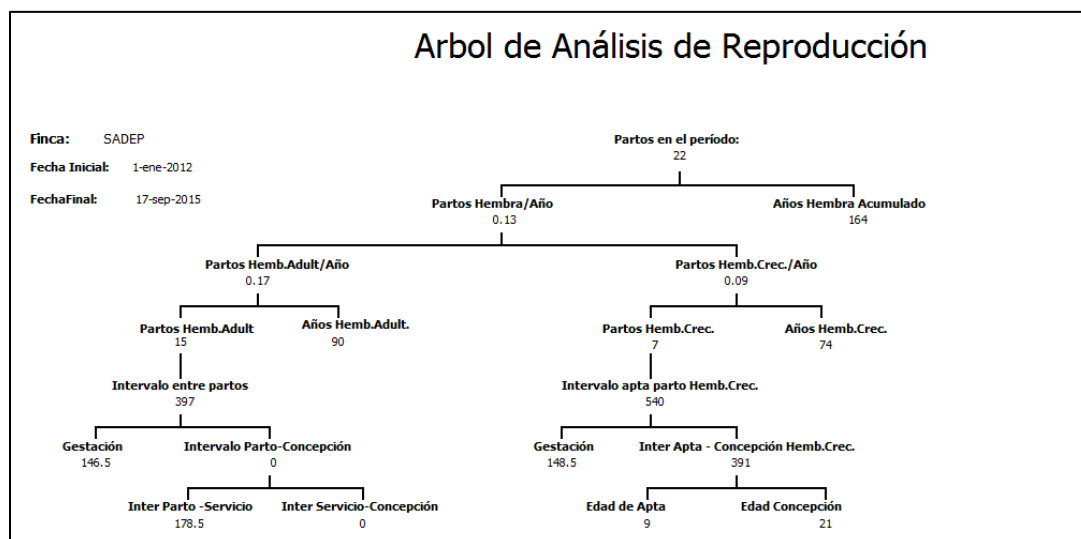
Arbol de Análisis de Reproducción

Finca: SADEP

Fecha Inicial: 1-ene-2012

FechaFinal: 17-sep-2015

Partos en el período:
22

Partos Hembra/Año
0.13

Años Hembra Acumulado
164

Partos Hemb.Adult/Año
0.17

Partos Hemb.Crec./Año
0.09

Partos Hemb.Adult
15

Años Hemb.Adult.
90

Partos Hemb.Crec.
7

Años Hemb.Crec.
74

Intervalo entre partos
397

Intervalo apta parto Hemb.Crec.
540

Gestación
146.5

Intervalo Parto-Concepción
0

Gestación
148.5

Inter Apta - Concepción Hemb.Crec.
391

Inter Parto -Servicio
178.5

Inter Servicio-Concepción
0

Edad de Apta
9

Edad Concepción
21